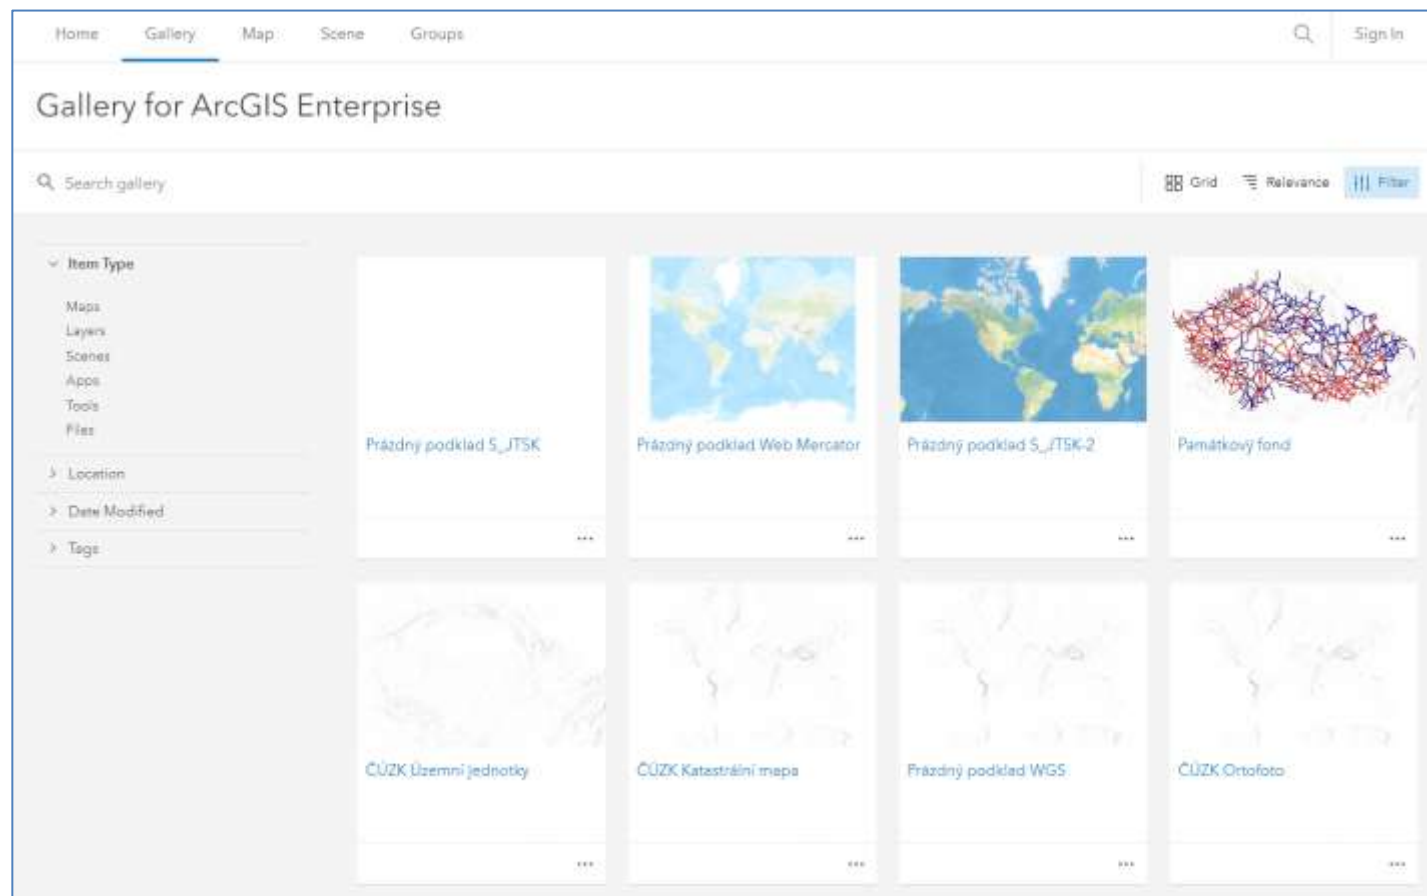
Home Gallery Map Scene Groups

Sign In

Gallery for ArcGIS Enterprise

Search gallery

Grid Relevance Filter

Item Type

Maps
Layers
Scenes
Apps
Tools
Files

Location

Date Modified

Tags

Prázdný podklad S_JTSK

...

Prázdný podklad Web Mercator

...

Prázdný podklad S_JTSK-2

...

Památkový fond

...

ČÚZK Územní jednotky

...

ČÚZK Katastrální mapa

...

Prázdný podklad WGS

...

ČÚZK Ortofoto

...